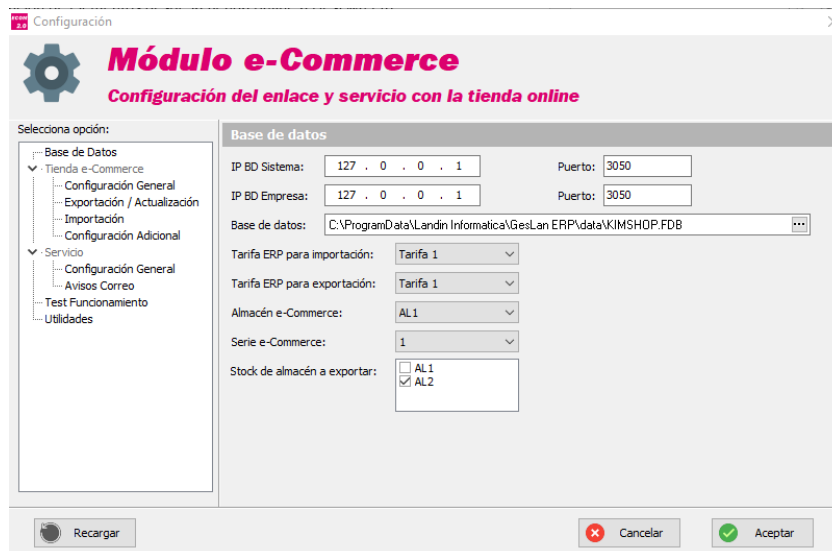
Configuración

Módulo e-Commerce

Configuración del enlace y servicio con la tienda online

Selecciona opción:

Base de Datos
Tienda e-Commerce
Configuración General
Exportación / Actualización
Importación
Configuración Adicional
Servicio
Configuración General
Avisos Correo
Test Funcionamiento
Utilidades

Base de datos

IP BD Sistema: 127 . 0 . 0 . 1
Puerto: 3050
IP BD Empresa: 127 . 0 . 0 . 1
Puerto: 3050
Base de datos: C:\ProgramData\Landin Informatica\GesLan ERP\data\KIMSHOP.FDB
Tarifa ERP para importación: Tarifa 1
Tarifa ERP para exportación: Tarifa 1
Almacén e-Commerce: AL1
Serie e-Commerce: 1
Stock de almacén a exportar: AL1 AL2

Recargar
Cancelar
Aceptar